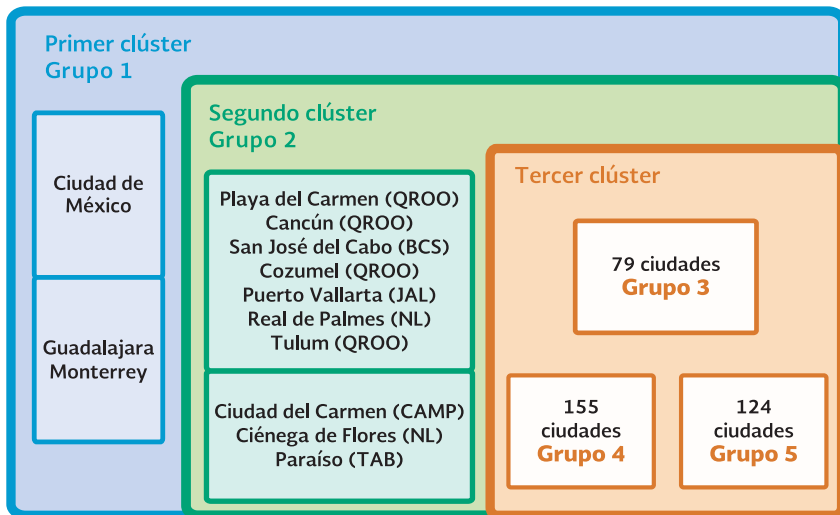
Primer clúster
Grupo 1

Ciudad de México

Guadalajara
Monterrey

Segundo clúster
Grupo 2

Playa del Carmen (QROO)
Cancún (QROO)
San José del Cabo (BCS)
Cozumel (QROO)
Puerto Vallarta (JAL)
Real de Palmes (NL)
Tulum (QROO)

Ciudad del Carmen (CAMP)
Ciénega de Flores (NL)
Paraíso (TAB)

Tercer clúster

79 ciudades
Grupo 3

155 ciudades
Grupo 4

124 ciudades
Grupo 5